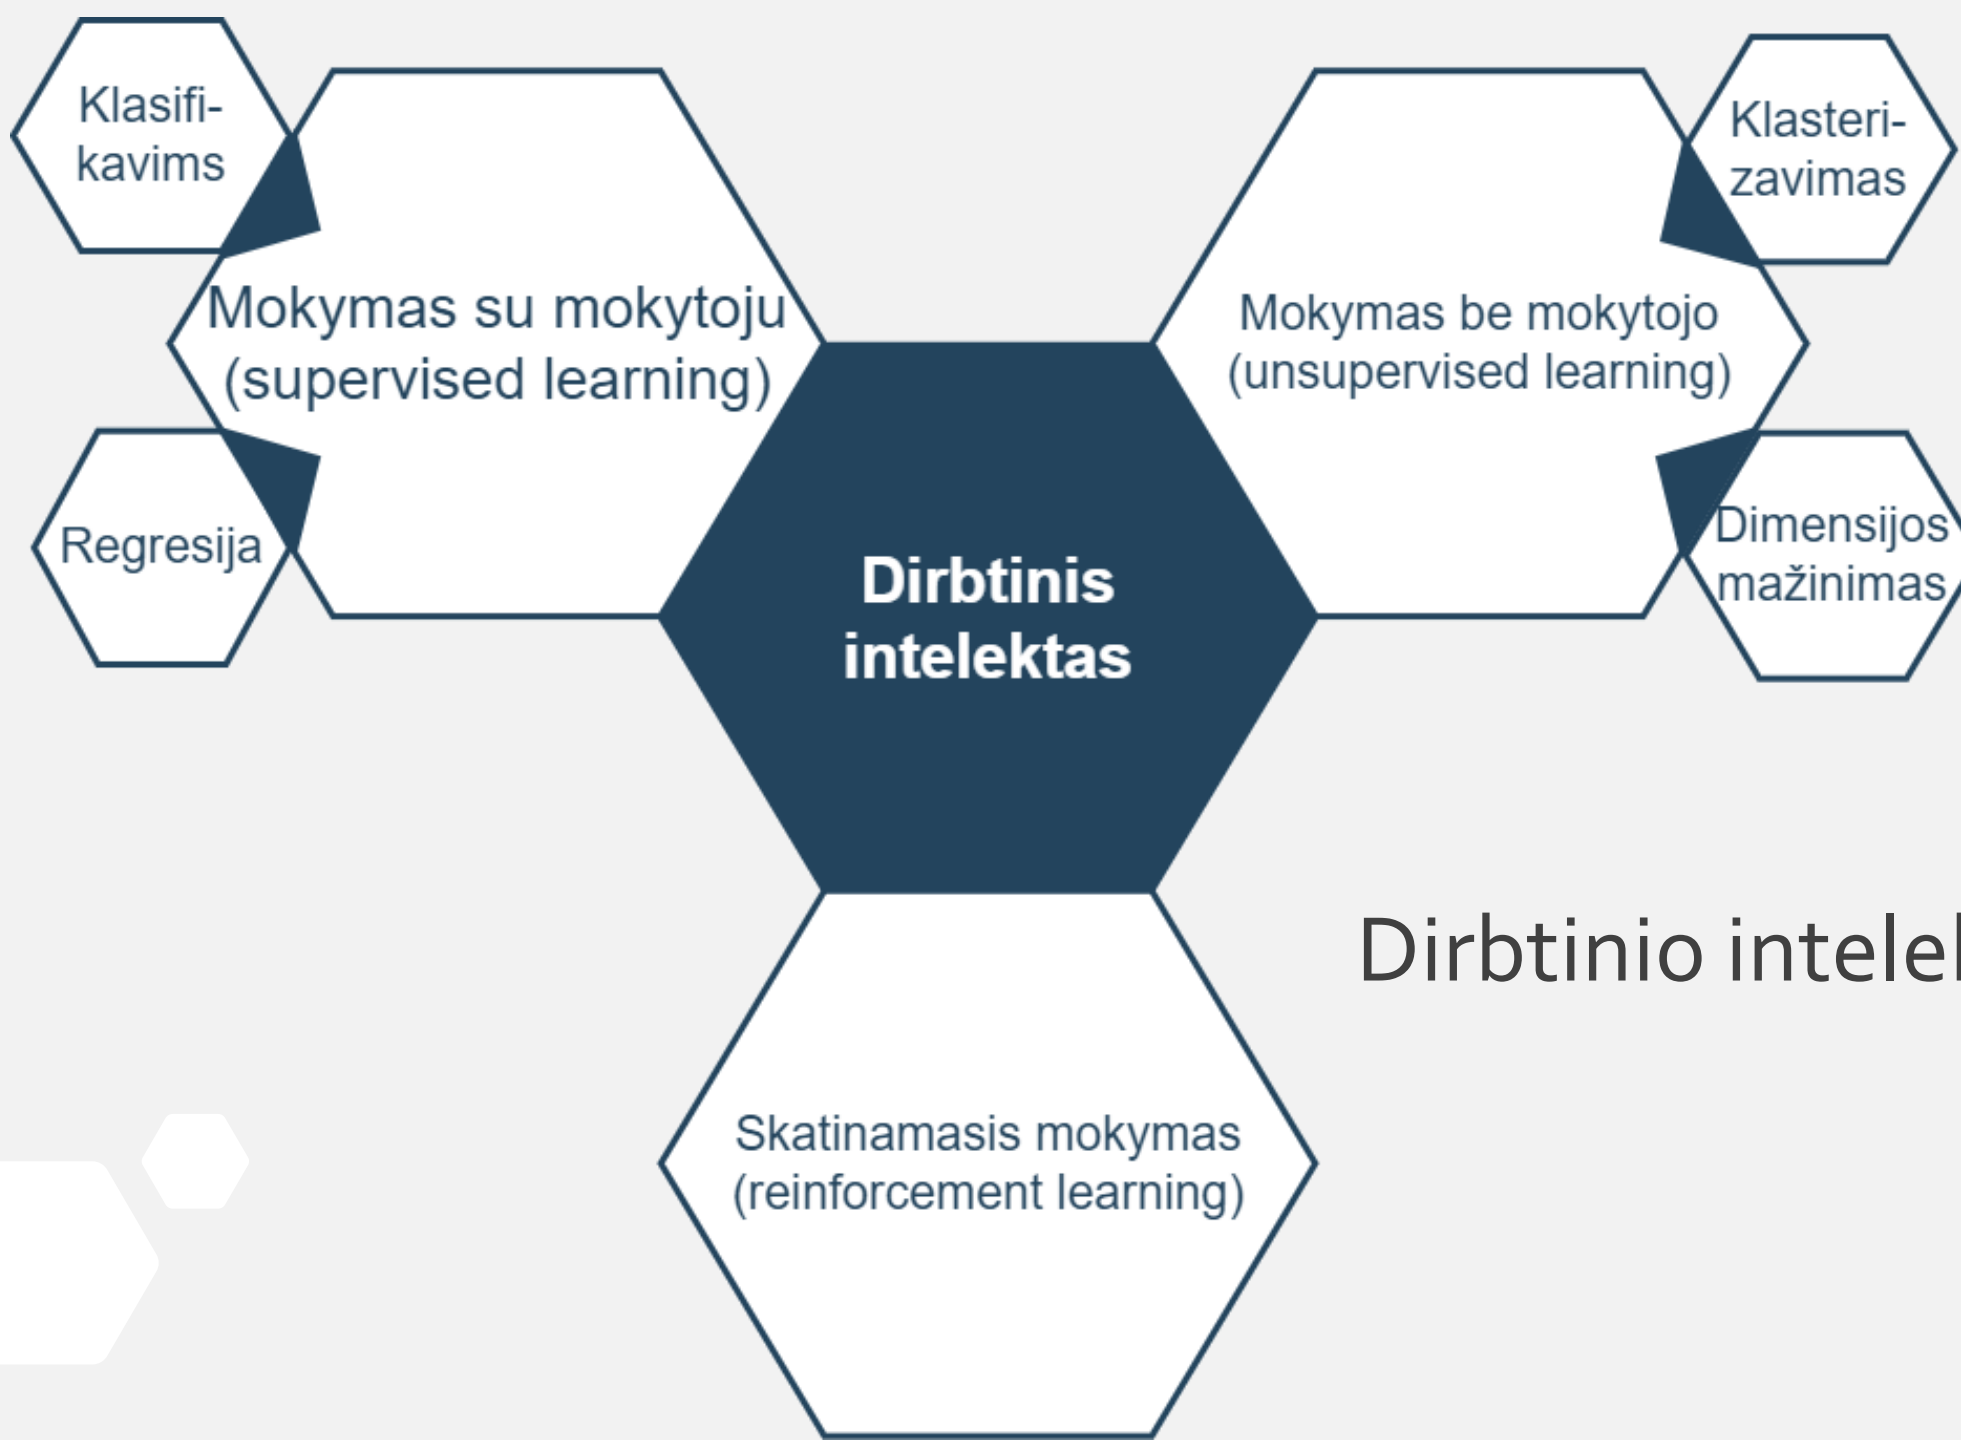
Klasifikavims

Mokymas su mokytoju (supervised learning)

Regresija

Mokymas be mokytojo (unsupervised learning)

Klasterizavimas

Dimensijos mažinimas

Dirbtinis intelektas

Skatinamasis mokymas (reinforcement learning)

Dirbtinio intelek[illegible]